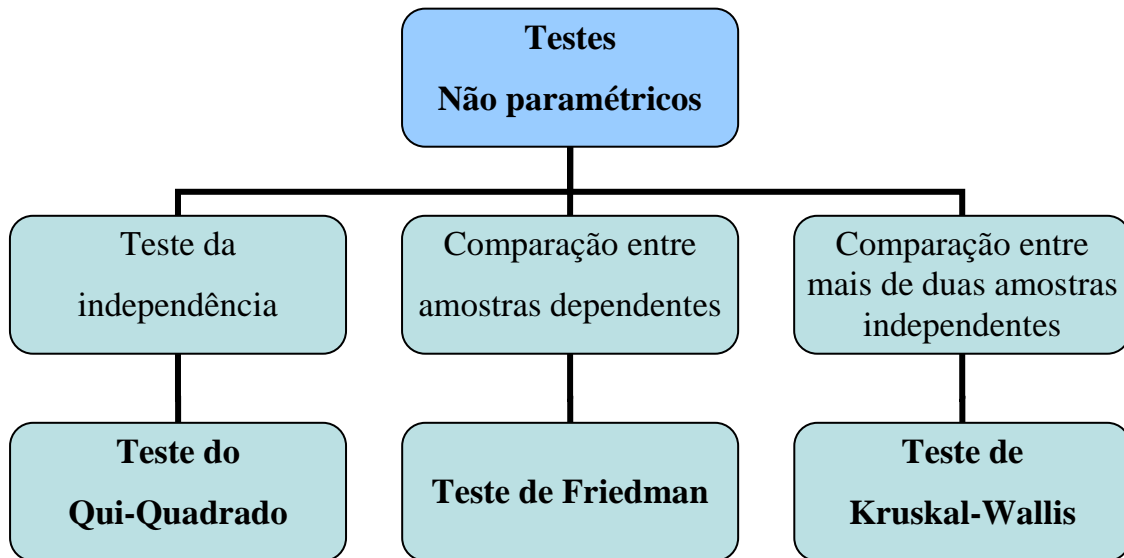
Testes
Não paramétricos

Teste da independência

Teste do
Qui-Quadrado

Comparação entre amostras dependentes

Teste de Friedman

Comparação entre mais de duas amostras independentes

Teste de
Kruskal-Wallis